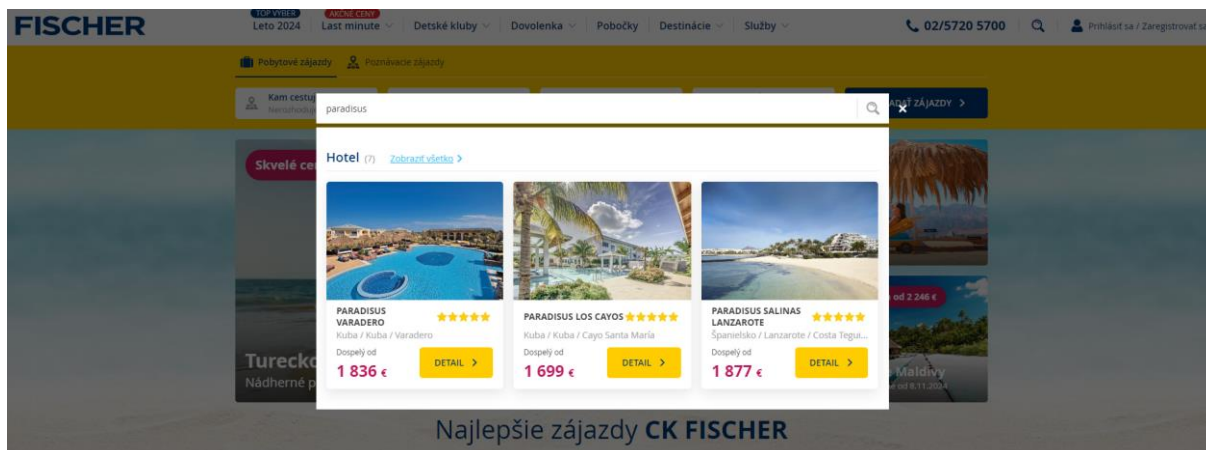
FISCHER

TOP VÝBER
Leto 2024

AKČNÉ CENY
Last minute

Detské kluby

Dovolenka

Pobočky

Destinácie

Služby

02/5720 5700

Prihlásiť sa / Zaregistrovať sa

Pobytové zájazdy

Poznávacie zájazdy

Kam cestu
Nerozhodn

paradisus

ADAŤ ZÁJAZDY >

Skvelé ce

Hotel (7) Zobraziť všetko >

PARADISUS VARADERO
Kuba / Kuba / Varadero
Dospelý od
1 836 €
DETAIL >

PARADISUS LOS CAYOS
Kuba / Kuba / Cayo Santa María
Dospelý od
1 699 €
DETAIL >

PARADISUS SALINAS LANZAROTE
Španielsko / Lanzarote / Costa Tegui...
Dospelý od
1 877 €
DETAIL >

Tureck
Nádherné p

od 2 246 €

Maldivy
od 8.11.2024

Najlepšie zájazdy CK FISCHER